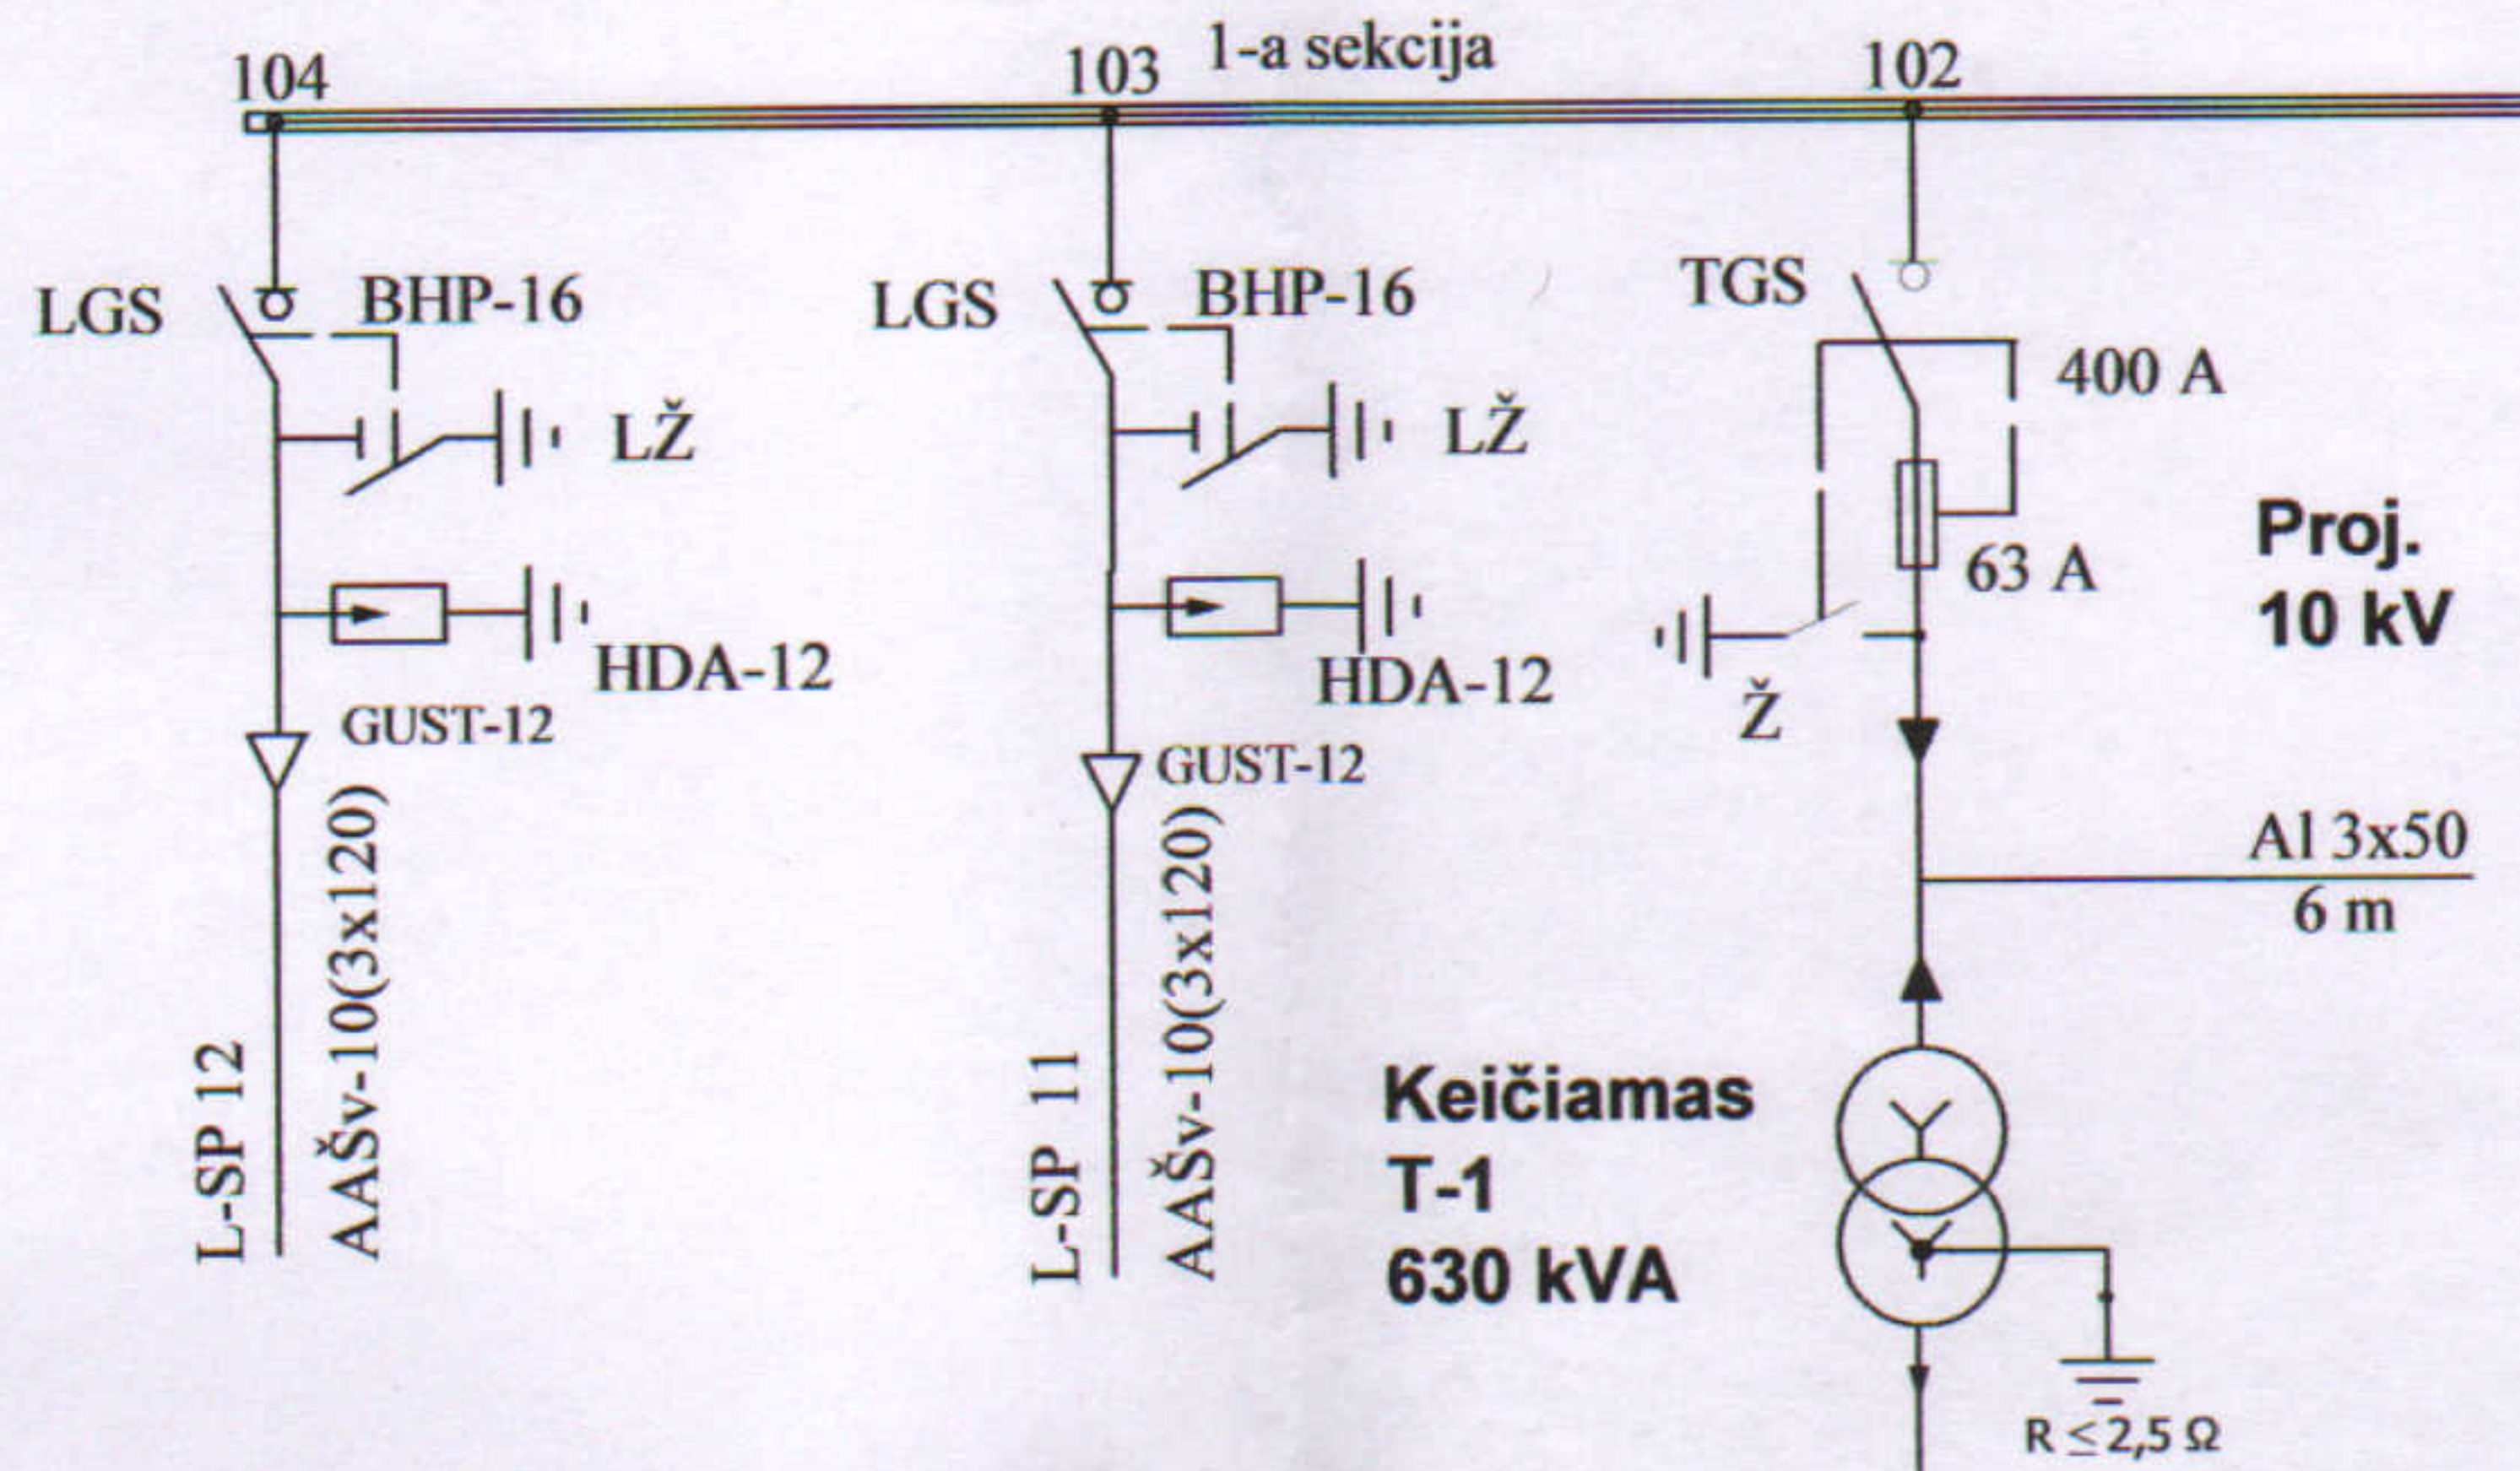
104

103

1-a sekcija

102

LGS

BHP-16

LŽ

HDA-12

GUST-12

L-SP 12

AAŠv-10(3x120)

LGS

BHP-16

LŽ

HDA-12

GUST-12

L-SP 11

AAŠv-10(3x120)

TGS

400 A

63 A

Ž

Proj.
10 kV

Al 3x50
6 m

Keičiamas
T-1
630 kVA

R ≤ 2,5 Ω